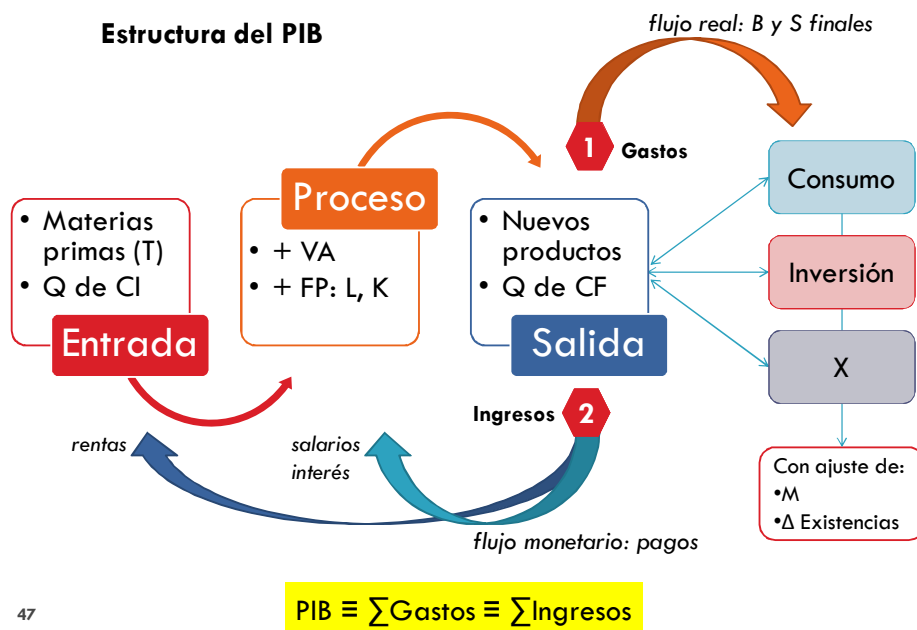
Estructura del PIB

flujo real: B y S finales

1 Gastos

• Materias primas (T)
• Q de CI

Entrada

Proceso

• + VA
• + FP: L, K

• Nuevos productos
• Q de CF

Salida

Consumo

Inversión

X

Con ajuste de:
•M
•Δ Existencias

Ingresos 2

rentas

salarios
interés

flujo monetario: pagos

47

PIB ≡ $\sum$Gastos ≡ $\sum$Ingresos